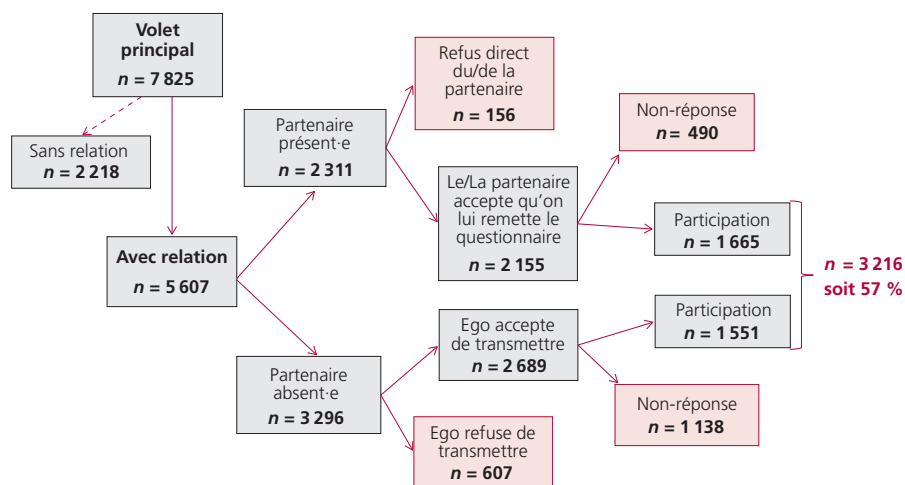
Volet principal
$n$ = 7 825

Sans relation
$n$ = 2 218

Avec relation
$n$ = 5 607

Partenaire présent·e
$n$ = 2 311

Partenaire absent·e
$n$ = 3 296

Refus direct du/de la partenaire
$n$ = 156

Le/La partenaire accepte qu'on lui remette le questionnaire
$n$ = 2 155

Ego accepte de transmettre
$n$ = 2 689

Ego refuse de transmettre
$n$ = 607

Non-réponse
$n$ = 490

Participation
$n$ = 1 665

Participation
$n$ = 1 551

Non-réponse
$n$ = 1 138

$n$ = 3 216
soit 57 %